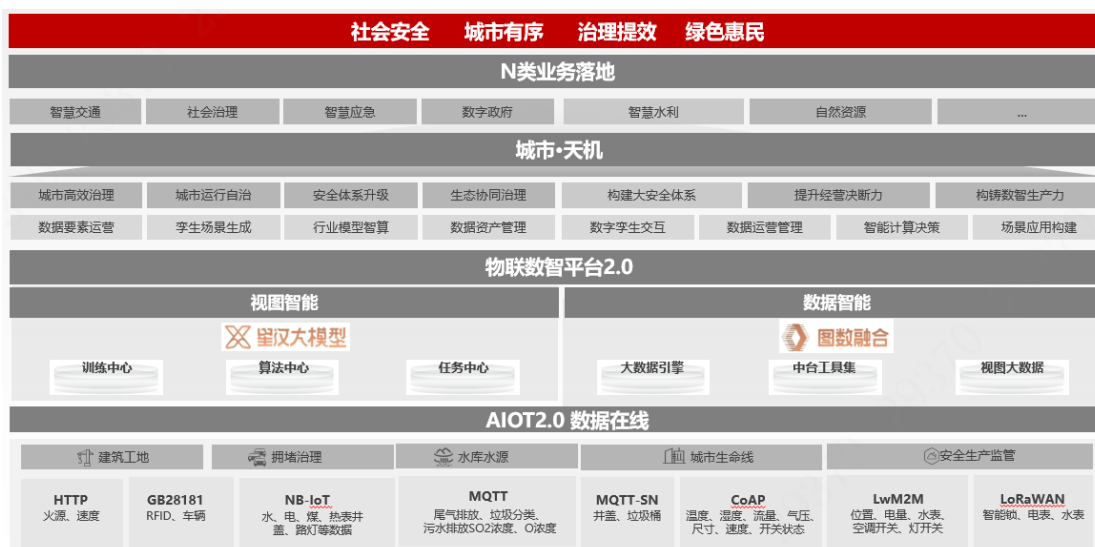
社会安全　城市有序　治理提效　绿色惠民

N类业务落地

| 智慧交通 | 社会治理 | 智慧应急 | 数字政府 | 智慧水利 | 自然资源 | ... |
|---|---|---|---|---|---|---|

城市·天机

| 城市高效治理 | 城市运行自治 | 安全体系升级 | 生态协同治理 | 构建大安全体系 | 提升经营决断力 | 构铸数智生产力 |
|---|---|---|---|---|---|---|
| 数据要素运营 | 孪生场景生成 | 行业模型智算 | 数据资产管理 | 数字孪生交互 | 数据运营管理 | 智能计算决策 | 场景应用构建 |

物联数智平台2.0

视图智能

星汉大模型

训练中心　算法中心　任务中心

数据智能

图数融合

大数据引擎　中台工具集　视图大数据

AIOT2.0 数据在线

建筑工地　拥堵治理　水库水源　城市生命线　安全生产监管

HTTP
火源、速度

GB28181
RFID、车辆

NB-IoT
水、电、煤、热表井盖、路灯等数据

MQTT
尾气排放、垃圾分类、污水排放SO2浓度、O浓度

MQTT-SN
井盖、垃圾桶

CoAP
温度、湿度、流量、气压、尺寸、速度、开关状态

LwM2M
位置、电量、水表、空调开关、灯开关

LoRaWAN
智能锁、电表、水表